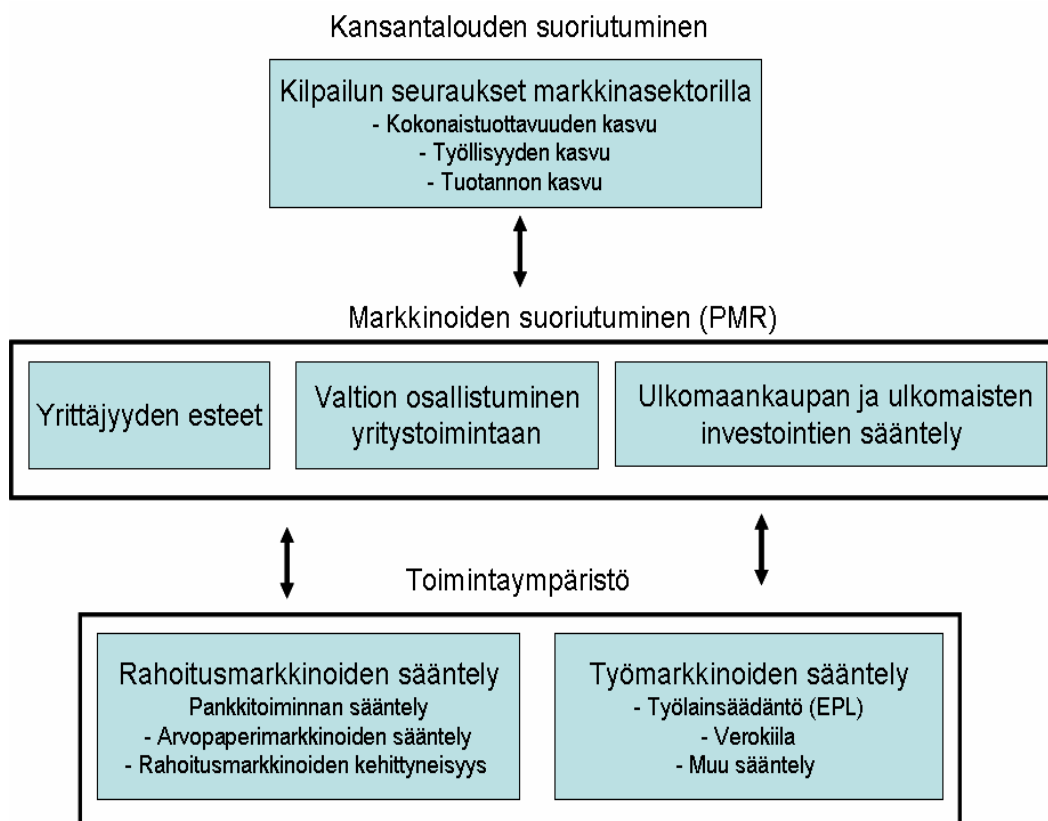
Kansantalouden suoriutuminen

Kilpailun seuraukset markkinasektorilla
- Kokonaistuottavuuden kasvu
- Työllisyyden kasvu
- Tuotannon kasvu

Markkinoiden suoriutuminen (PMR)

Yrittäjyyden esteet

Valtion osallistuminen yritystoimintaan

Ulkomaankaupan ja ulkomaisten investointien sääntely

Toimintaympäristö

Rahoitusmarkkinoiden sääntely
Pankkitoiminnan sääntely
- Arvopaperimarkkinoiden sääntely
- Rahoitusmarkkinoiden kehittyneisyys

Työmarkkinoiden sääntely
- Työlainsäädäntö (EPL)
- Verokiila
- Muu sääntely